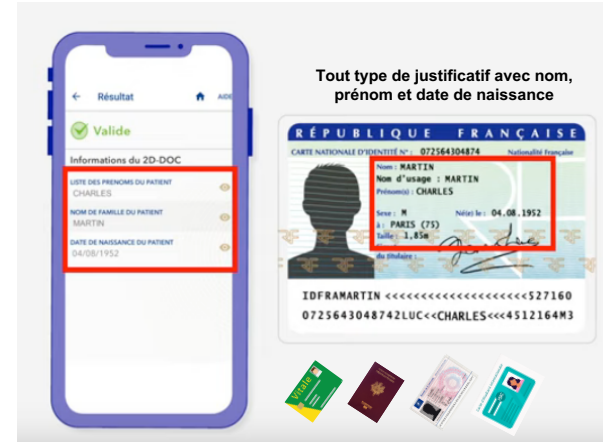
← Résultat AIDE

Valide

Informations du 2D-DOC

LISTE DES PRENOMS DU PATIENT
CHARLES

NOM DE FAMILLE DU PATIENT
MARTIN

DATE DE NAISSANCE DU PATIENT
04/08/1952

Tout type de justificatif avec nom, prénom et date de naissance

RÉPUBLIQUE FRANÇAISE

CARTE NATIONALE D'IDENTITÉ N°: 072564304874 Nationalité Française

Nom: MARTIN
Nom d'usage : MARTIN
Prénom(s): CHARLES

Sexe: M Né(e) le: 04.08.1952
à: PARIS (75)
Taille: 1,85m

Signature du titulaire :

IDFRAMARTIN <<<<<<<<<<<<<<<<<<<<527160
0725643048742LUC<<CHARLES<<<4512164M3

Vitale